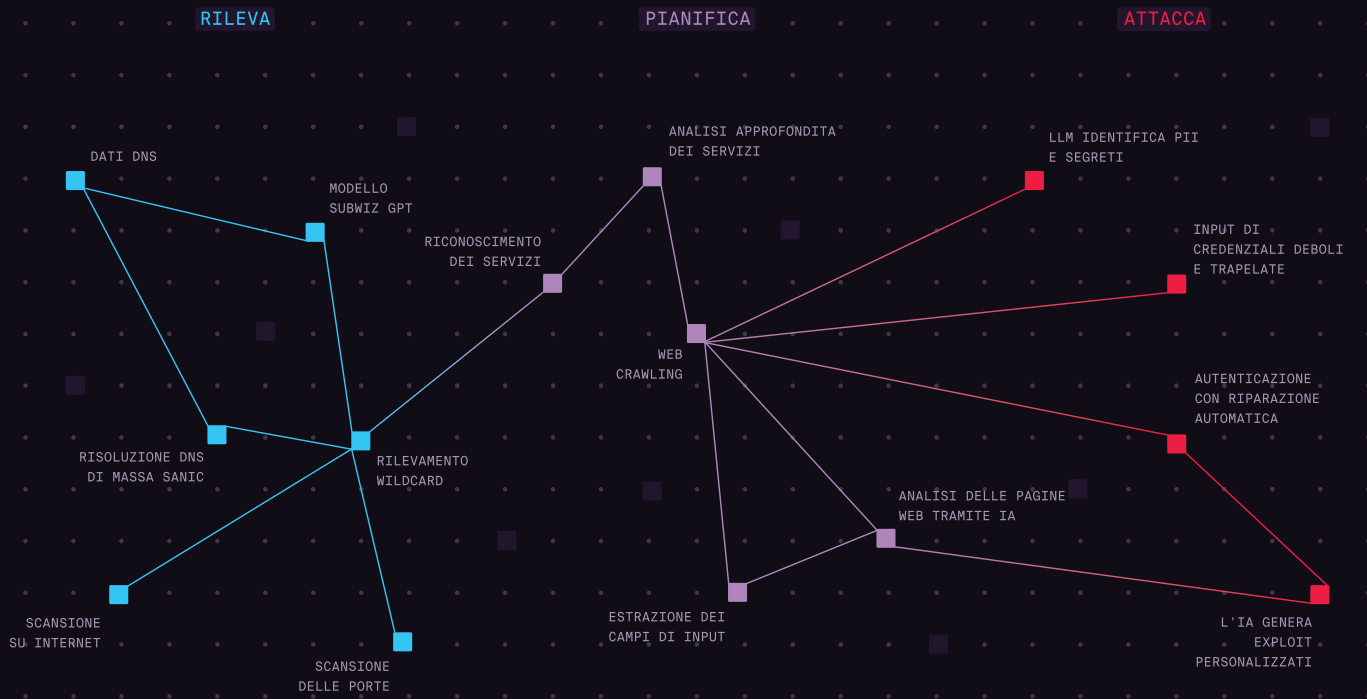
RILEVA

PIANIFICA

ATTACCA

DATI DNS

MODELLO SUBWIZ GPT

RICONOSCIMENTO DEI SERVIZI

ANALISI APPROFONDITA DEI SERVIZI

LLM IDENTIFICA PII E SEGRETI

INPUT DI CREDENZIALI DEBOLI E TRAPELATE

WEB CRAWLING

AUTENTICAZIONE CON RIPARAZIONE AUTOMATICA

RISOLUZIONE DNS DI MASSA SANIC

RILEVAMENTO WILDCARD

ANALISI DELLE PAGINE WEB TRAMITE IA

SCANSIONE SU INTERNET

ESTRAZIONE DEI CAMPI DI INPUT

L'IA GENERA EXPLOIT PERSONALIZZATI

SCANSIONE DELLE PORTE